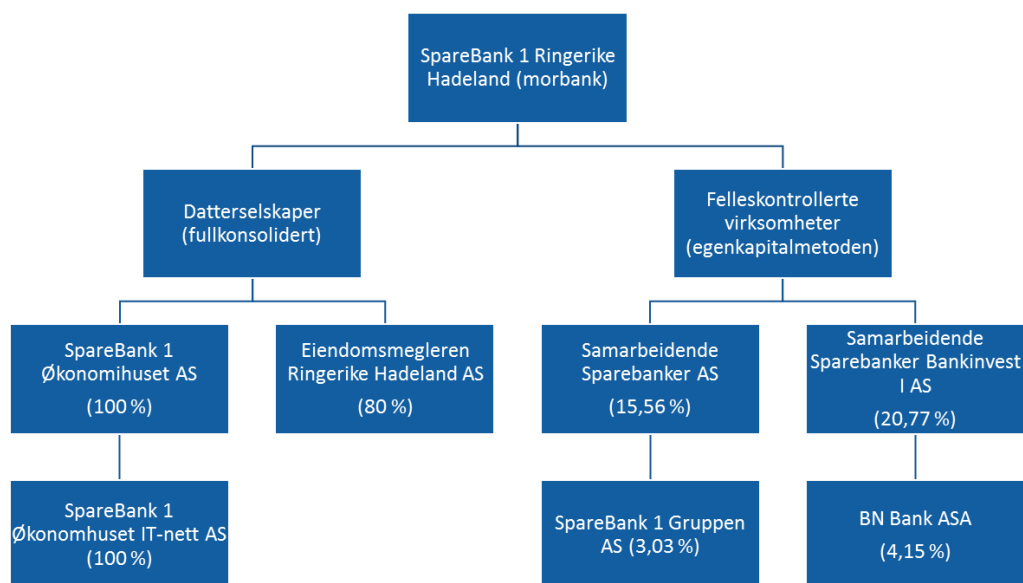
SpareBank 1 Ringerike Hadeland (morbank)

Datterselskaper (fullkonsolidert)

Felleskontrollerte virksomheter (egenkapitalmetoden)

SpareBank 1 Økonomihuset AS

(100 %)

Eiendomsmegleren Ringerike Hadeland AS

(80 %)

Samarbeidende Sparebanker AS

(15,56 %)

Samarbeidende Sparebanker Bankinvest I AS

(20,77 %)

SpareBank 1 Økonomhuset IT-nett AS

(100 %)

SpareBank 1 Gruppen AS (3,03 %)

BN Bank ASA

(4,15 %)